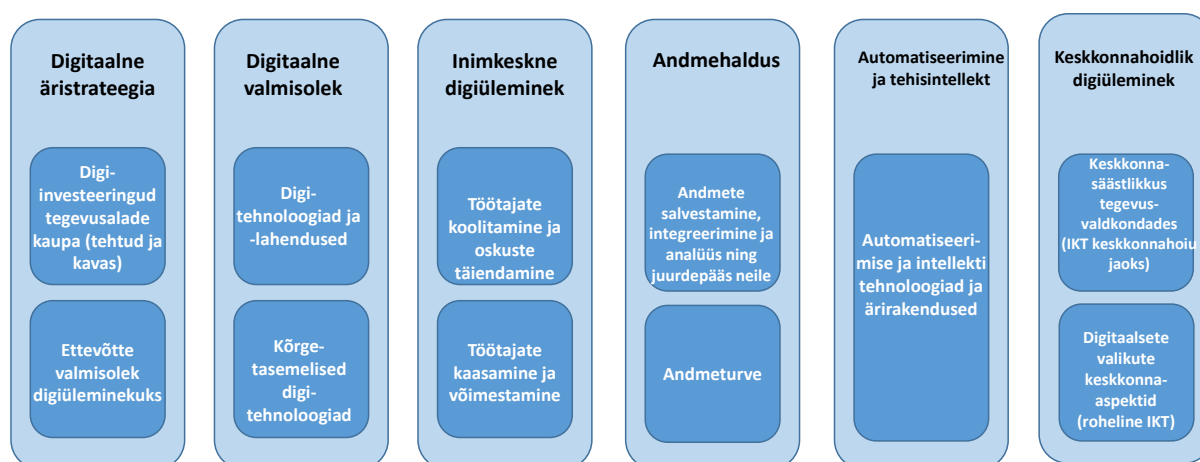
Digitaalne äristrateegia

Digi-investeeringud tegevusalade kaupa (tehtud ja kavas)

Ettevõtte valmisolek digiüleminekuks

Digitaalne valmisolek

Digi-tehnoloogiad ja -lahendused

Kõrge-tasemelised digi-tehnoloogiad

Inimkeskne digiüleminek

Töötajate koolitamine ja oskuste täiendamine

Töötajate kaasamine ja võimestamine

Andmehaldus

Andmete salvestamine, integreerimine ja analüüs ning juurdepääs neile

Andmeturve

Automatiseerimine ja tehisintellekt

Automatiseeri-mise ja intellekti tehnoloogiad ja ärirakendused

Keskkonnahoidlik digiüleminek

Keskkonna-säästlikkus tegevus-valdkondades (IKT keskkonnahoiu jaoks)

Digitaalsete valikute keskkonna-aspektid (roheline IKT)